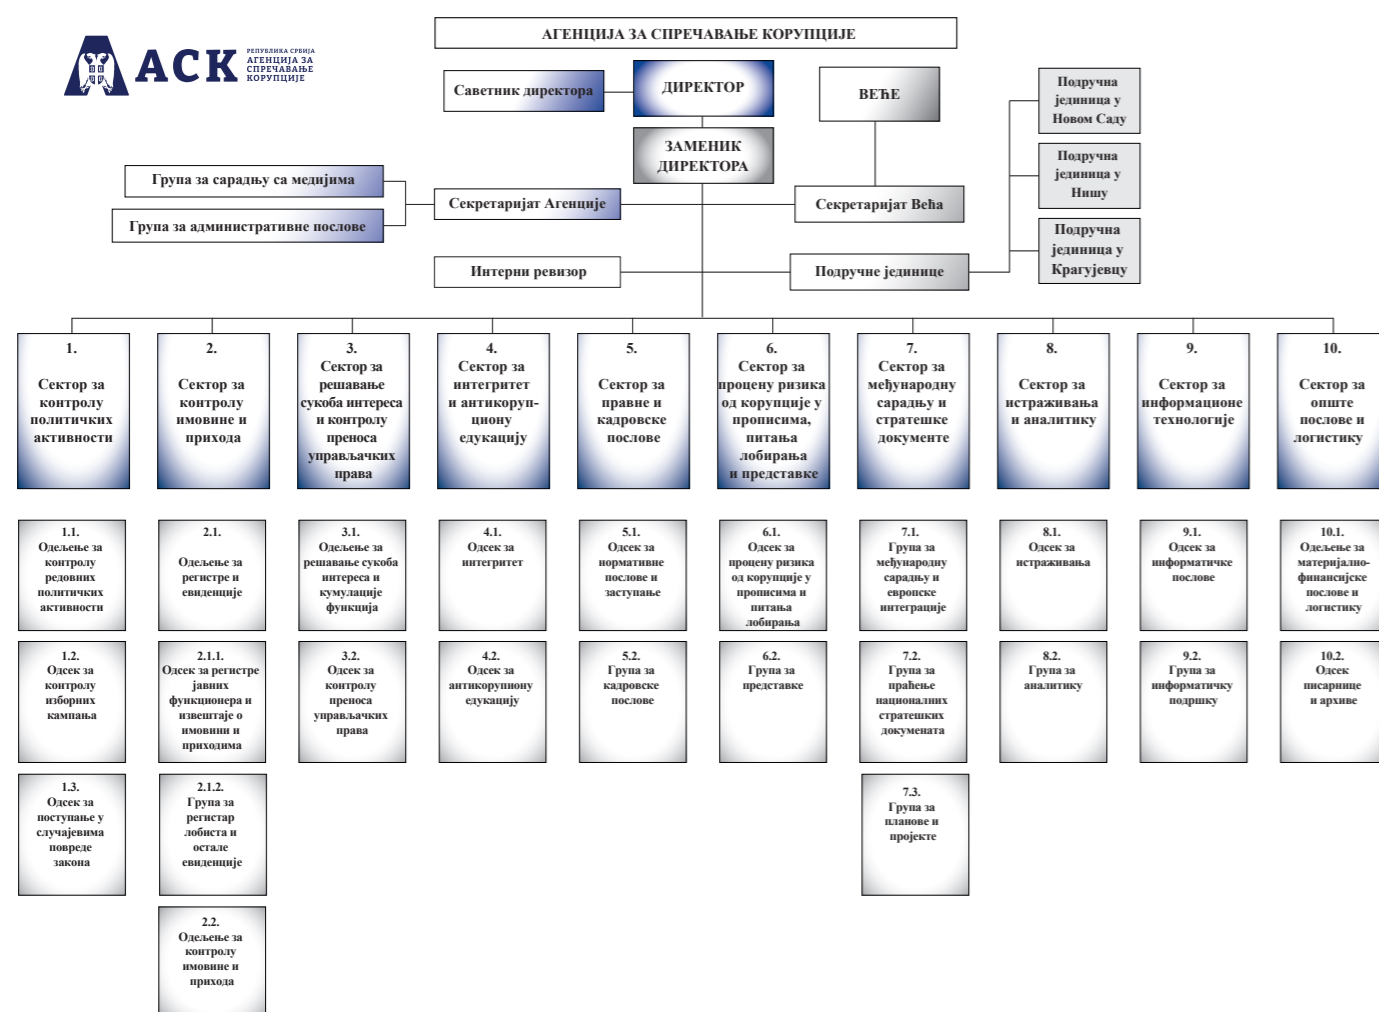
АСК РЕПУБЛИКА СРБИЈА АГЕНЦИЈА ЗА СПРЕЧАВАЊЕ КОРУПЦИЈЕ

АГЕНЦИЈА ЗА СПРЕЧАВАЊЕ КОРУПЦИЈЕ

Саветник директора

ДИРЕКТОР

ВЕЋЕ

ЗАМЕНИК ДИРЕКТОРА

Подручна јединица у Новом Саду

Подручна јединица у Нишу

Подручна јединица у Крагујевцу

Група за сарадњу са медијима

Група за административне послове

Секретаријат Агенције

Секретаријат Већа

Интерни ревизор

Подручне јединице

1. Сектор за контролу политичких активности

2. Сектор за контролу имовине и прихода

3. Сектор за решавање сукоба интереса и контролу преноса управљачких права

4. Сектор за интегритет и антикорупционо едукацију

5. Сектор за правне и кадровске послове

6. Сектор за процену ризика од корупције у прописима, питања лобирања и представке

7. Сектор за међународну сарадњу и стратешке документе

8. Сектор за истраживања и аналитику

9. Сектор за информационе технологије

10. Сектор за опште послове и логистику

1.1. Одељење за контролу редовних политичких активности

1.2. Одсек за контролу изборних кампања

1.3. Одсек за поступање у случајевима повреде закона

2.1. Одељење за регистре и евиденције

2.1.1. Одсек за регистре јавних функционера и извештаје о имовини и приходима

2.1.2. Група за регистар лобиста и остале евиденције

2.2. Одељење за контролу имовине и прихода

3.1. Одељење за решавање сукоба интереса и кумулације функција

3.2. Одсек за контролу преноса управљачких права

4.1. Одсек за интегритет

4.2. Одсек за антикорупцију едукацију

5.1. Одсек за нормативне послове и заступање

5.2. Група за кадровске послове

6.1. Одсек за процену ризика од корупције у прописима и питања лобирања

6.2. Група за представке

7.1. Група за међународну сарадњу и европске интеграције

7.2. Група за праћење националних стратешких докумената

7.3. Група за планове и пројекте

8.1. Одсек за истраживања

8.2. Група за аналитику

9.1. Одсек за информатичке послове

9.2. Група за информатичку подршку

10.1. Одељење за материјално-финансијске послове и логистику

10.2. Одсек писарнице и архиве